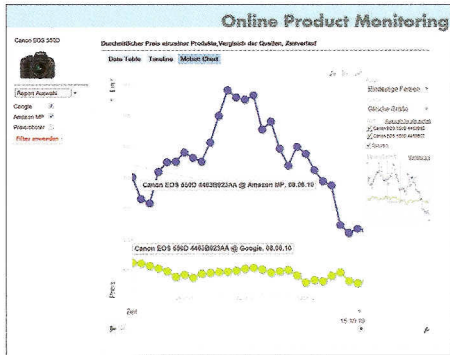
Online Product Monitoring

Canon EOS 550D

Report Auswahl

Google

Amazon MP

Preissucher

Filter anwenden

Durchschnittlicher Preis einzelner Produkte, Vergleich der Quellen, Zeitverlauf

Data Table | Timeline | Motion Chart

Einheitliche Farben

Gleiche Größe

Canon EOS 550D 4463B023AA @ Amazon MP, 08.08.10

Canon EOS 550D 4463B023AA @ Google, 08.08.10

Preis

Zeit

15.10.09